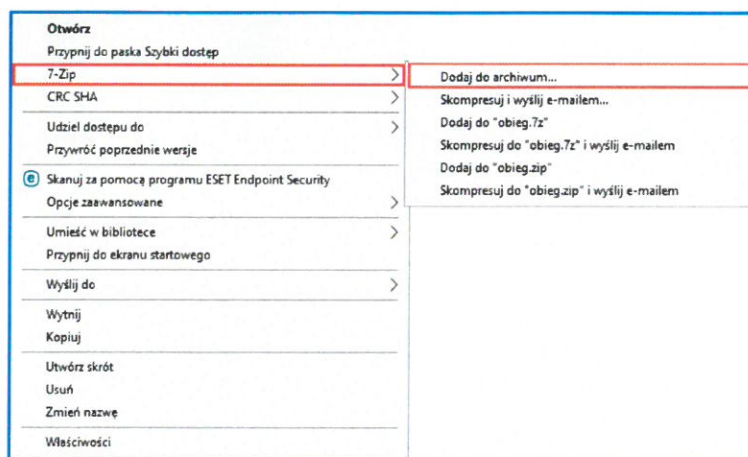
Otwórz
Przypnij do paska Szybki dostęp
7-Zip
CRC SHA
Udziel dostępu do
Przywróć poprzednie wersje
Skanuj za pomocą programu ESET Endpoint Security
Opcje zaawansowane
Umieść w bibliotece
Przypnij do ekranu startowego
Wyślij do
Wytnij
Kopiuj
Utwórz skrót
Usuń
Zmień nazwę
Właściwości

Dodaj do archiwum...
Skompresuj i wyślij e-mailem...
Dodaj do "obieg.7z"
Skompresuj do "obieg.7z" i wyślij e-mailem
Dodaj do "obieg.zip"
Skompresuj do "obieg.zip" i wyślij e-mailem